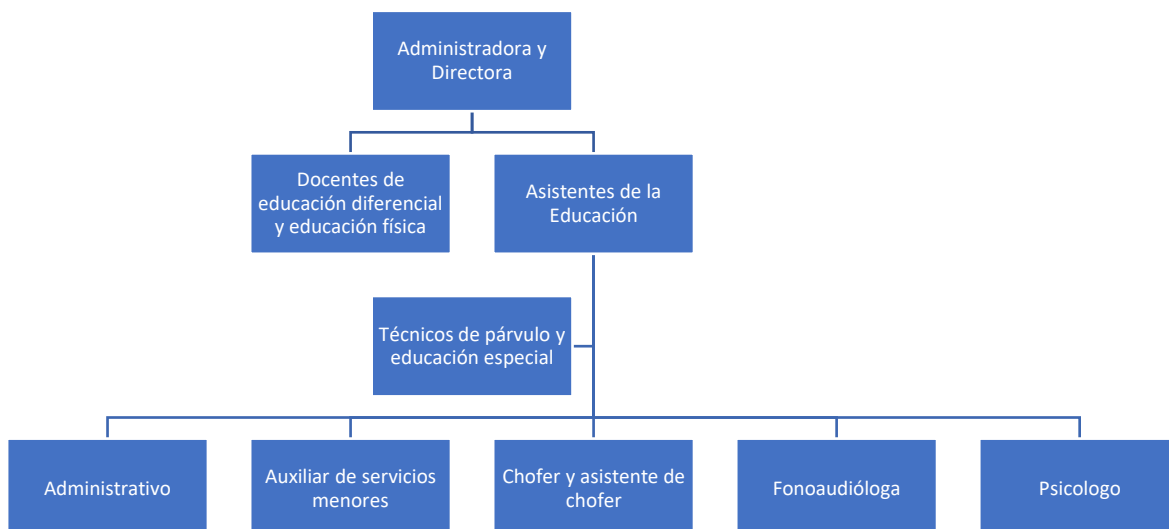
Administradora y Directora

Docentes de educación diferencial y educación física

Asistentes de la Educación

Técnicos de párvulo y educación especial

Administrativo

Auxiliar de servicios menores

Chofer y asistente de chofer

Fonoaudióloga

Psicologo